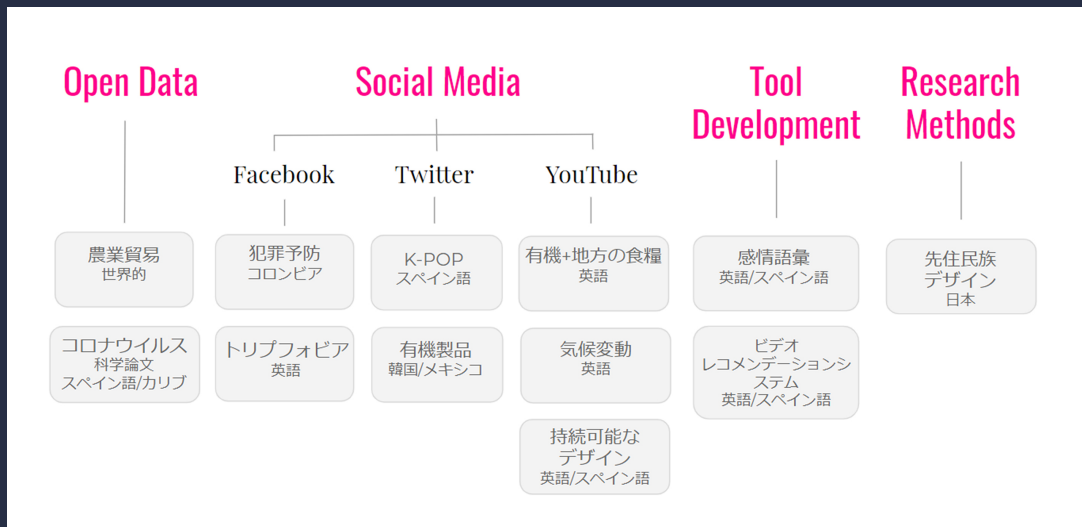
Open Data

Social Media

Tool Development

Research Methods

Facebook

Twitter

YouTube

農業貿易
世界的

コロナウイルス
科学論文
スペイン語/カリブ

犯罪予防
コロンビア

トリプフォビア
英語

K-POP
スペイン語

有機製品
韓国/メキシコ

有機+地方の食糧
英語

気候変動
英語

持続可能な
デザイン
英語/スペイン語

感情語彙
英語/スペイン語

ビデオ
レコメンデーションシステム
英語/スペイン語

先住民族
デザイン
日本